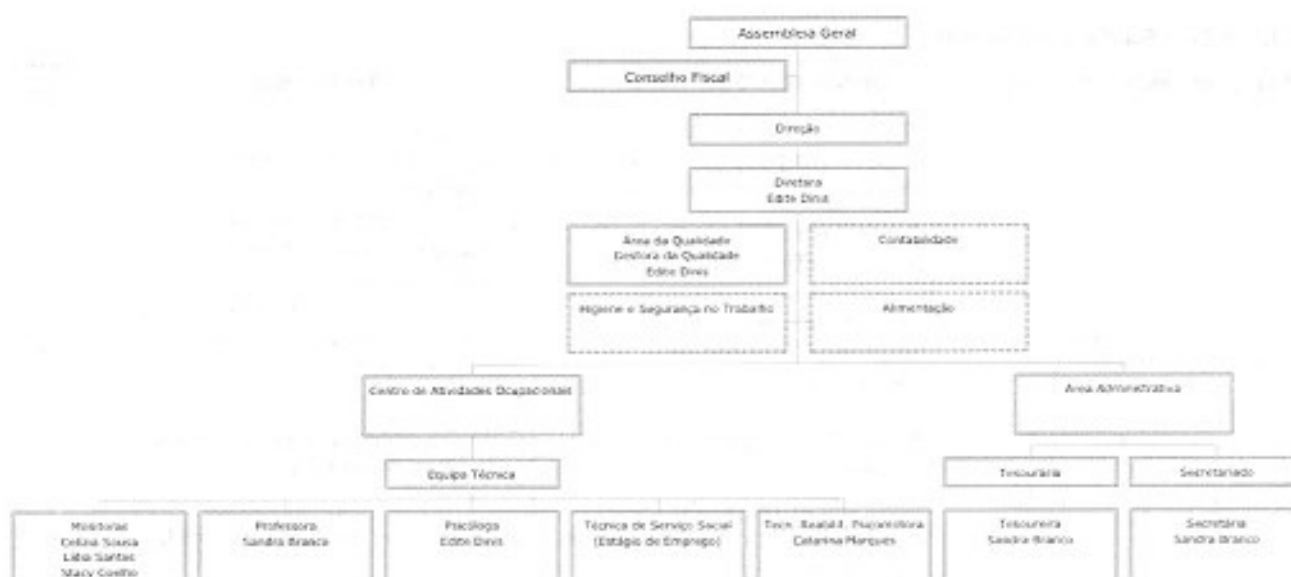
Assembleia Geral

Conselho Fiscal

Direção

Diretora
Edite Dinis

Área da Qualidade
Gestora da Qualidade
Edite Dinis

Contabilidade

Higiene e Segurança no Trabalho

Alimentação

Centro de Atividades Ocupacionais

Área Administrativa

Equipa Técnica

Tesouraria

Secretariado

Monitoras
Celina Sousa
Lídia Santos
Stacy Coelho

Professora
Sandra Branco

Psicóloga
Edite Dinis

Técnica de Serviço Social
(Estágio de Emprego)

Técn. Reabil. Psicomotora
Catarina Marques

Tesoureira
Sandra Branco

Secretária
Sandra Branco